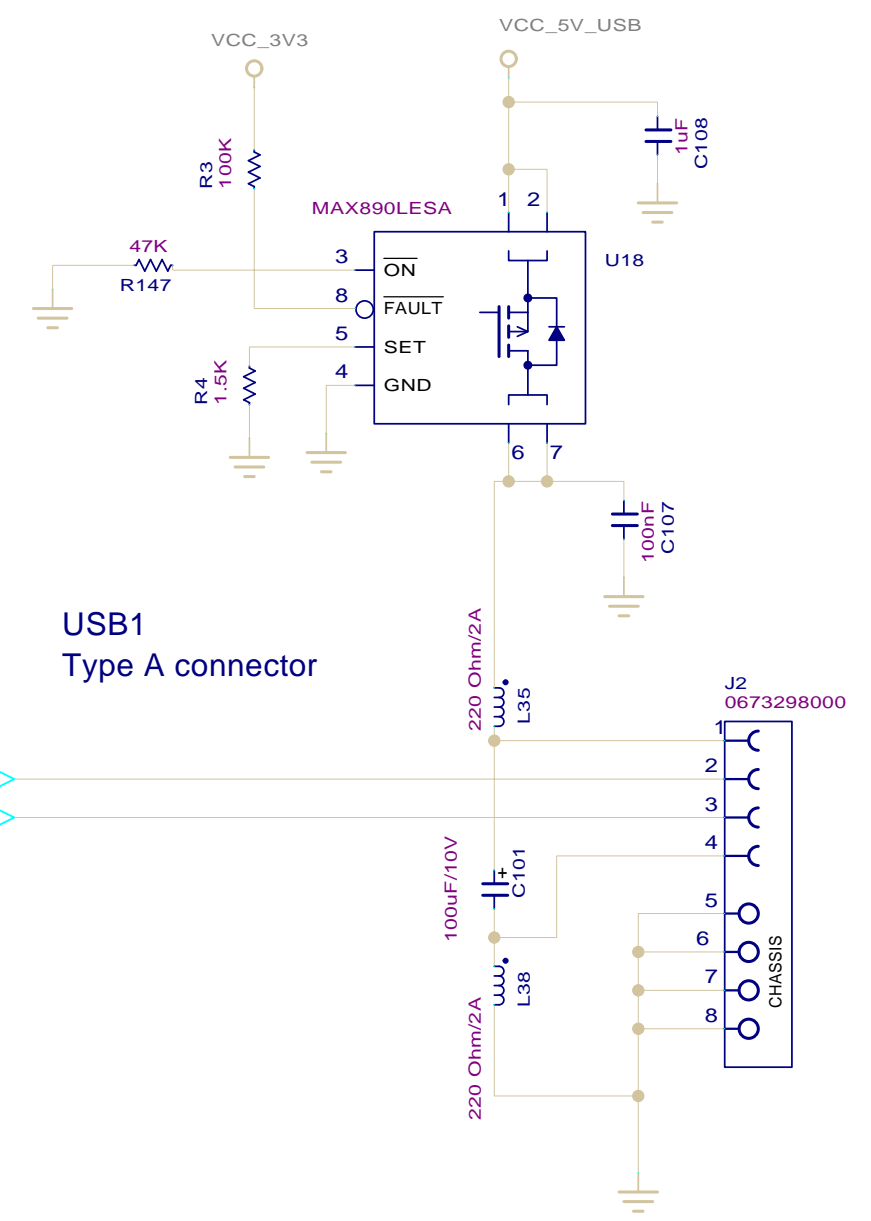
VCC_3V3

VCC_5V_USB

R3
100K

MAX890LESA

1 2

1uF
C108

U18

47K
R147

3 $\overline{ON}$

8 $\overline{FAULT}$

5 SET

4 GND

R4
1.5K

6 7

100nF
C107

USB1
Type A connector

220 Ohm/2A
L35

J2
0673298000

1
2
3
4
5
6
7
8

CHASSIS

100uF/10V
C101

L38
220 Ohm/2A